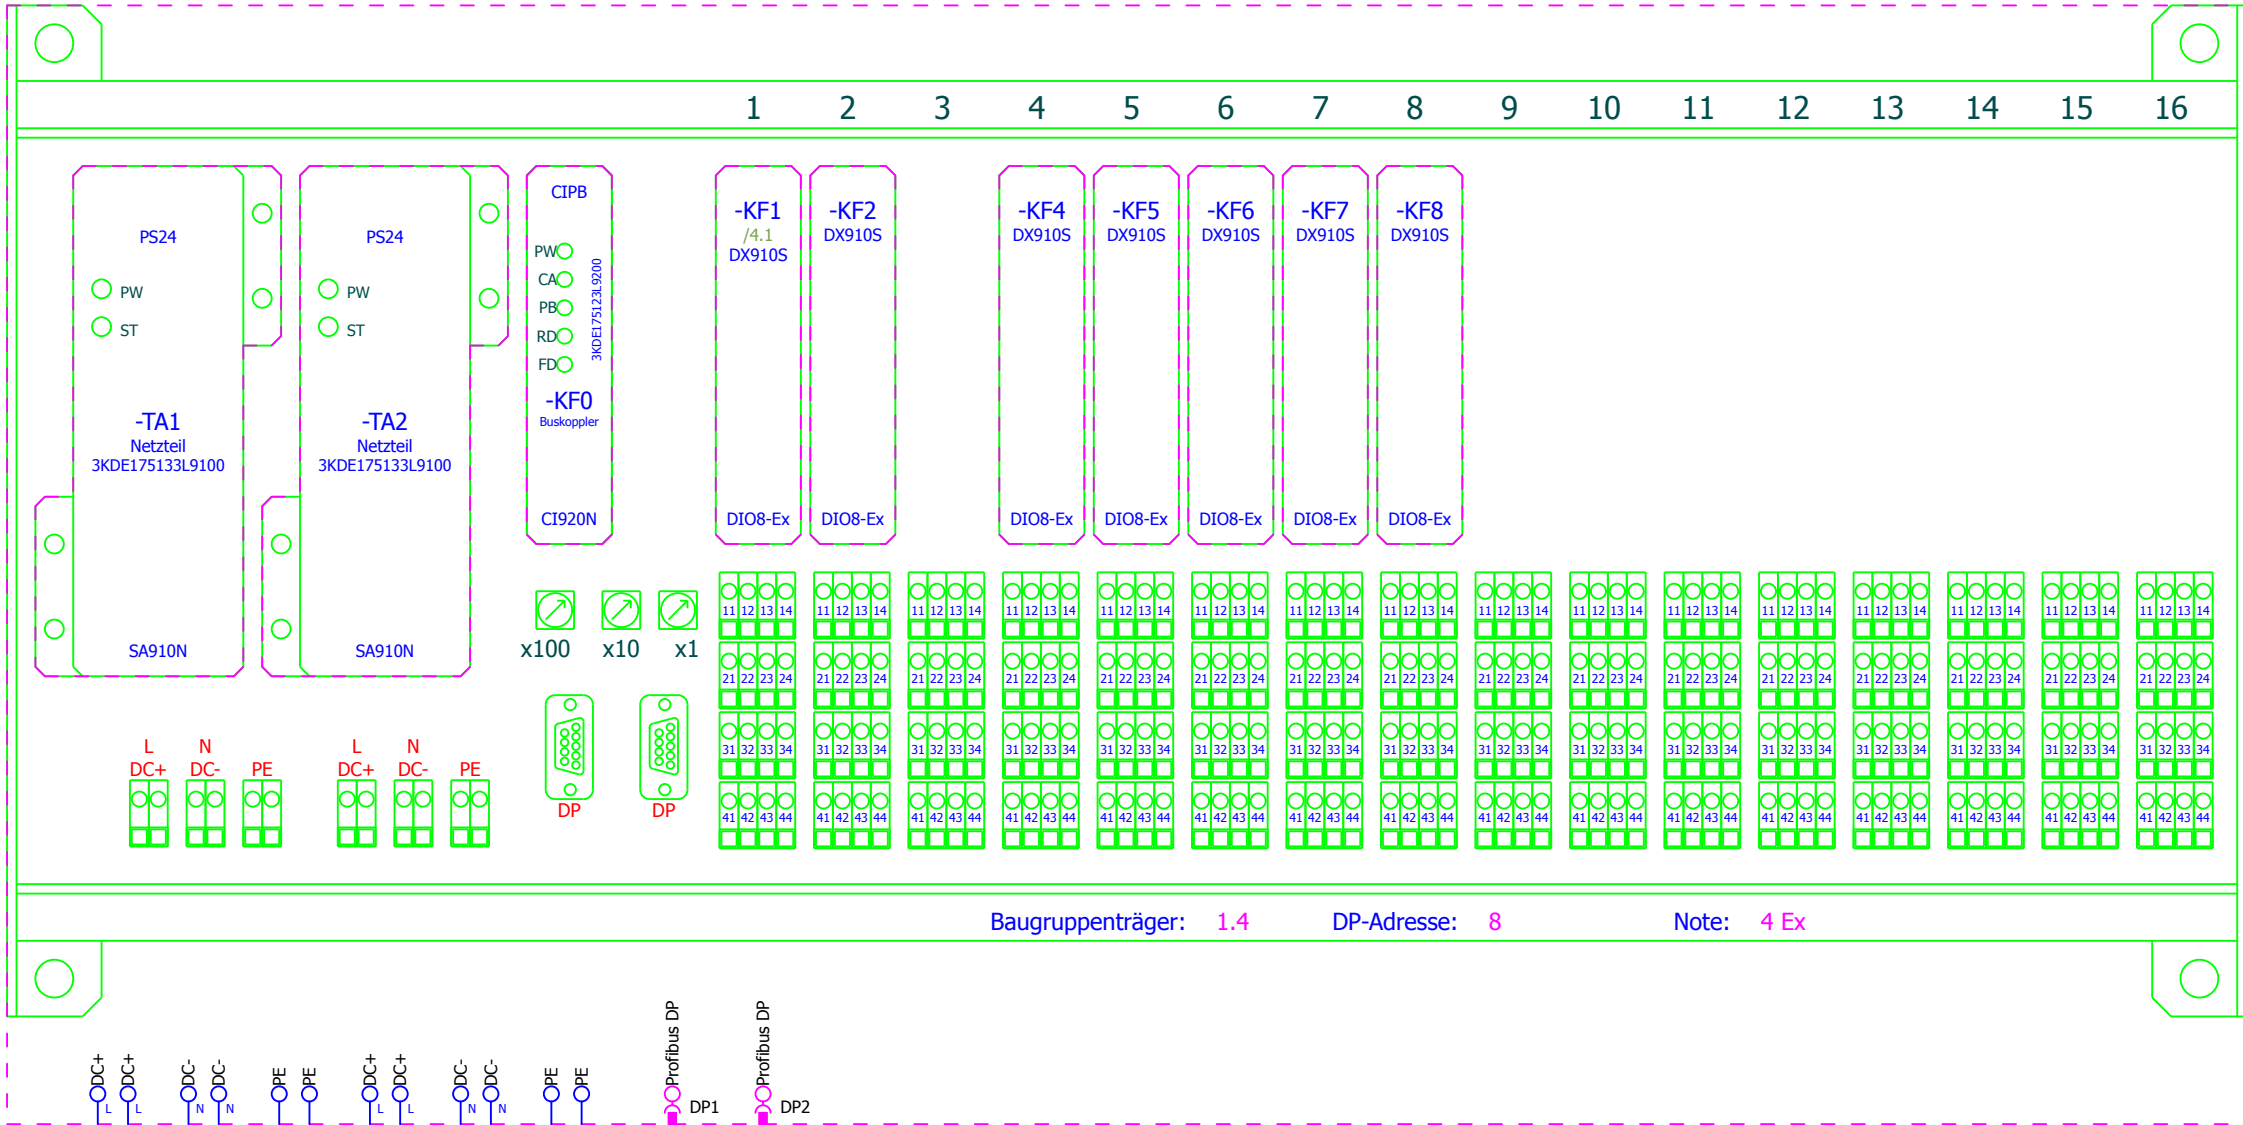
1 2 3 4 5 6 7 8 9 10 11 12 13 14 15 16

PS24
PW
ST
-TA1
Netzteil
3KDE175133L9100
SA910N

PS24
PW
ST
-TA2
Netzteil
3KDE175133L9100
SA910N

CIPB
PW
CA
PB
RD
FD
3KDE175123L9200
-KF0
Buskoppler
CI920N

-KF1
/4.1
DX910S
DIO8-Ex

-KF2
DX910S
DIO8-Ex

-KF4
DX910S
DIO8-Ex

-KF5
DX910S
DIO8-Ex

-KF6
DX910S
DIO8-Ex

-KF7
DX910S
DIO8-Ex

-KF8
DX910S
DIO8-Ex

x100 x10 x1

DP DP

L N
DC+ DC- PE
L N
DC+ DC- PE

11 12 13 14
21 22 23 24
31 32 33 34
41 42 43 44

Baugruppenträger: 1.4 DP-Adresse: 8 Note: 4 Ex

DC+ L DC+ L DC- N DC- N PE PE DC+ L DC+ L DC- N DC- N PE PE
Profibus DP DP1
Profibus DP DP2